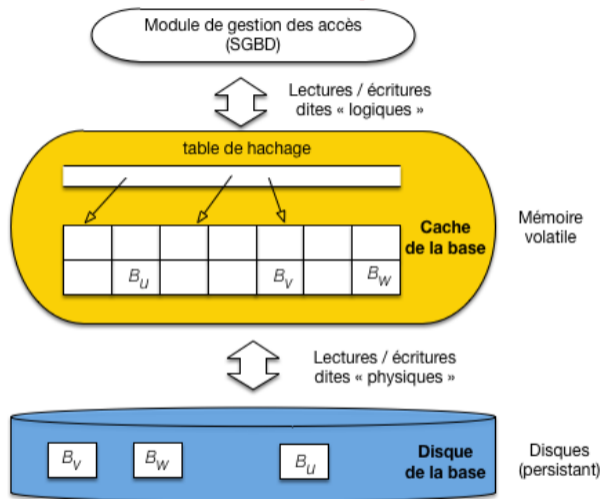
Module de gestion des accès
(SGBD)

Lectures / écritures
dites « logiques »

table de hachage

Cache
de la base

Mémoire
volatile

$B_u$ $B_v$ $B_w$

Lectures / écritures
dites « physiques »

$B_v$ $B_w$ $B_u$

Disque
de la base

Disques
(persistant)